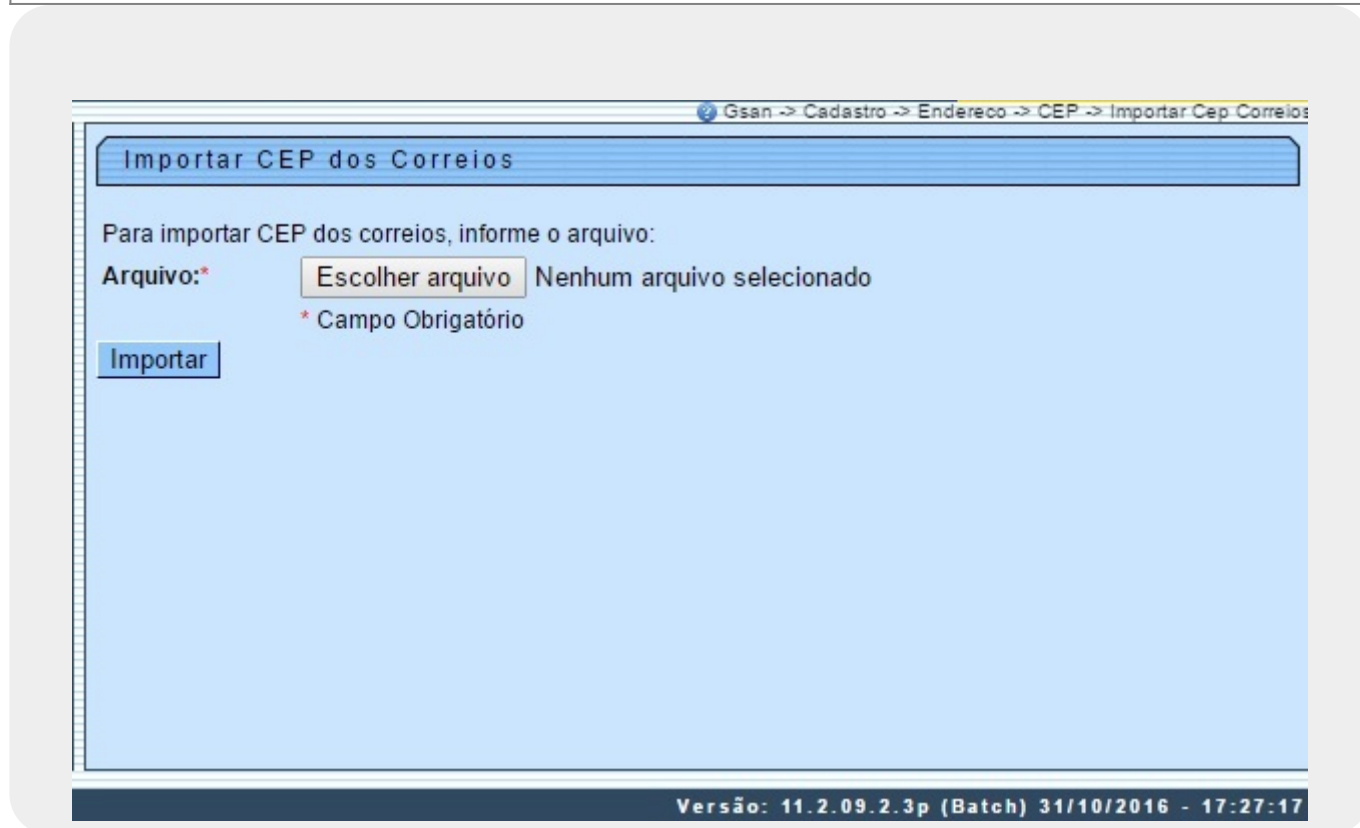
Gsan -> Cadastro -> Endereco -> CEP -> Importar Cep Correios

Importar CEP dos Correios

Para importar CEP dos correios, informe o arquivo:

Arquivo:* Escolher arquivo Nenhum arquivo selecionado

* Campo Obrigatório

Importar

Versão: 11.2.09.2.3p (Batch) 31/10/2016 - 17:27:17